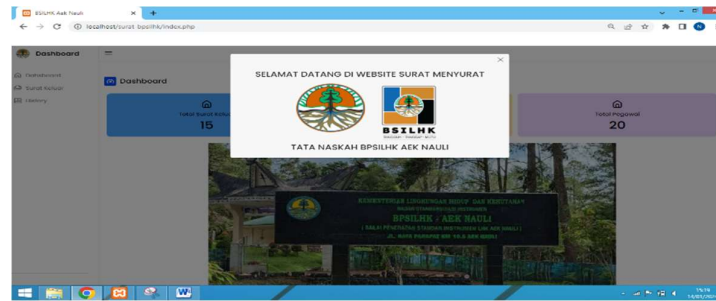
BSILHK Aek Nauli
localhost/surat_bpsilhk/index.php

Dashboard

Dashboard
Surat Keluar
History

Dashboard

Total Surat Keluar
15

Total Pegawai
20

SELAMAT DATANG DI WEBSITE SURAT MENYURAT

BSILHK

TATA NASKAH BPSILHK AEK NAULI

KEMENTERIAN LINGKUNGAN HIDUP DAN KEHUTANAN
BPSILHK - AEK NAULI
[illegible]

15:16
14/01/20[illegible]